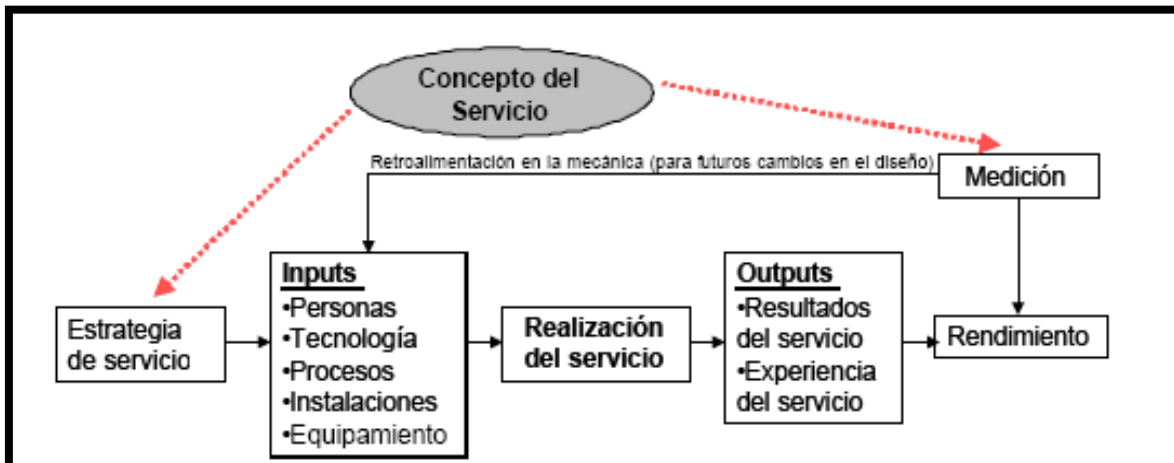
Concepto del Servicio

Retroalimentación en la mecánica (para futuros cambios en el diseño)

Medición

Estrategia de servicio

Inputs
•Personas
•Tecnología
•Procesos
•Instalaciones
•Equipamiento

Realización del servicio

Outputs
•Resultados del servicio
•Experiencia del servicio

Rendimiento